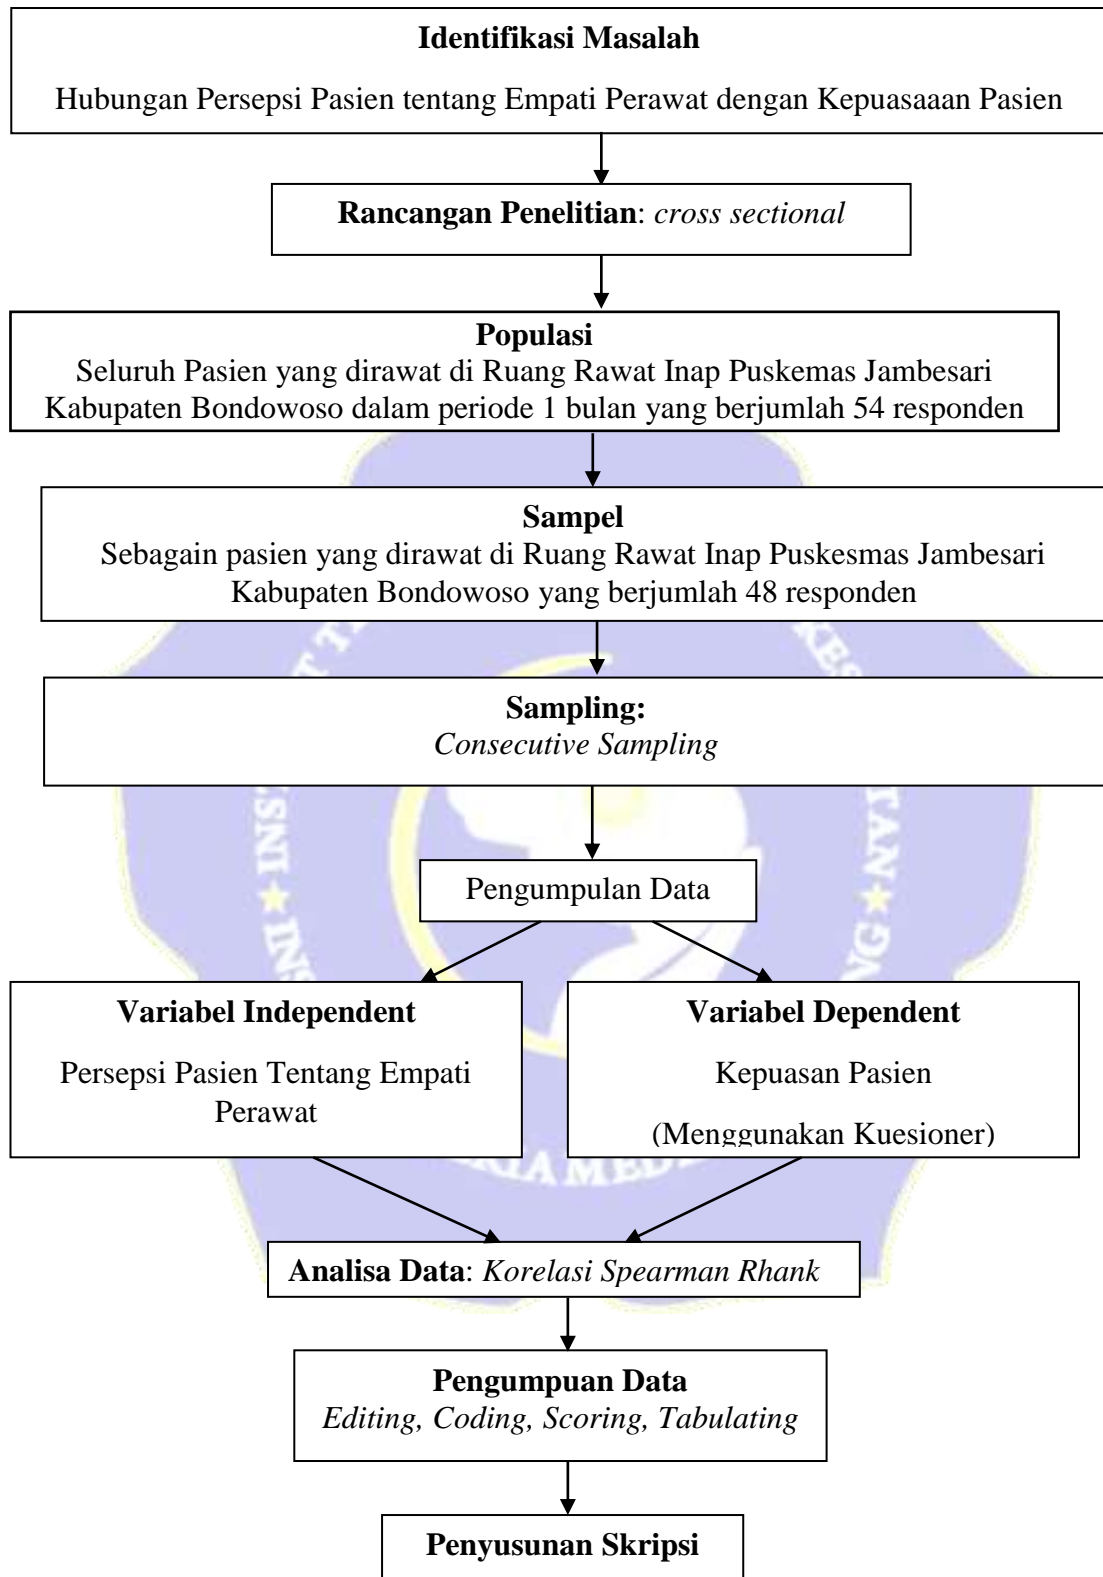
**Identifikasi Masalah**

Hubungan Persepsi Pasien tentang Empati Perawat dengan Kepuasaaan Pasien

**Rancangan Penelitian**: *cross sectional*

**Populasi**
Seluruh Pasien yang dirawat di Ruang Rawat Inap Puskemas Jambesari Kabupaten Bondowoso dalam periode 1 bulan yang berjumlah 54 responden

**Sampel**
Sebagain pasien yang dirawat di Ruang Rawat Inap Puskesmas Jambesari Kabupaten Bondowoso yang berjumlah 48 responden

**Sampling:**
*Consecutive Sampling*

Pengumpulan Data

**Variabel Independent**

Persepsi Pasien Tentang Empati Perawat

**Variabel Dependent**

Kepuasan Pasien

(Menggunakan Kuesioner)

**Analisa Data**: *Korelasi Spearman Rhank*

**Pengumpuan Data**
*Editing, Coding, Scoring, Tabulating*

**Penyusunan Skripsi**